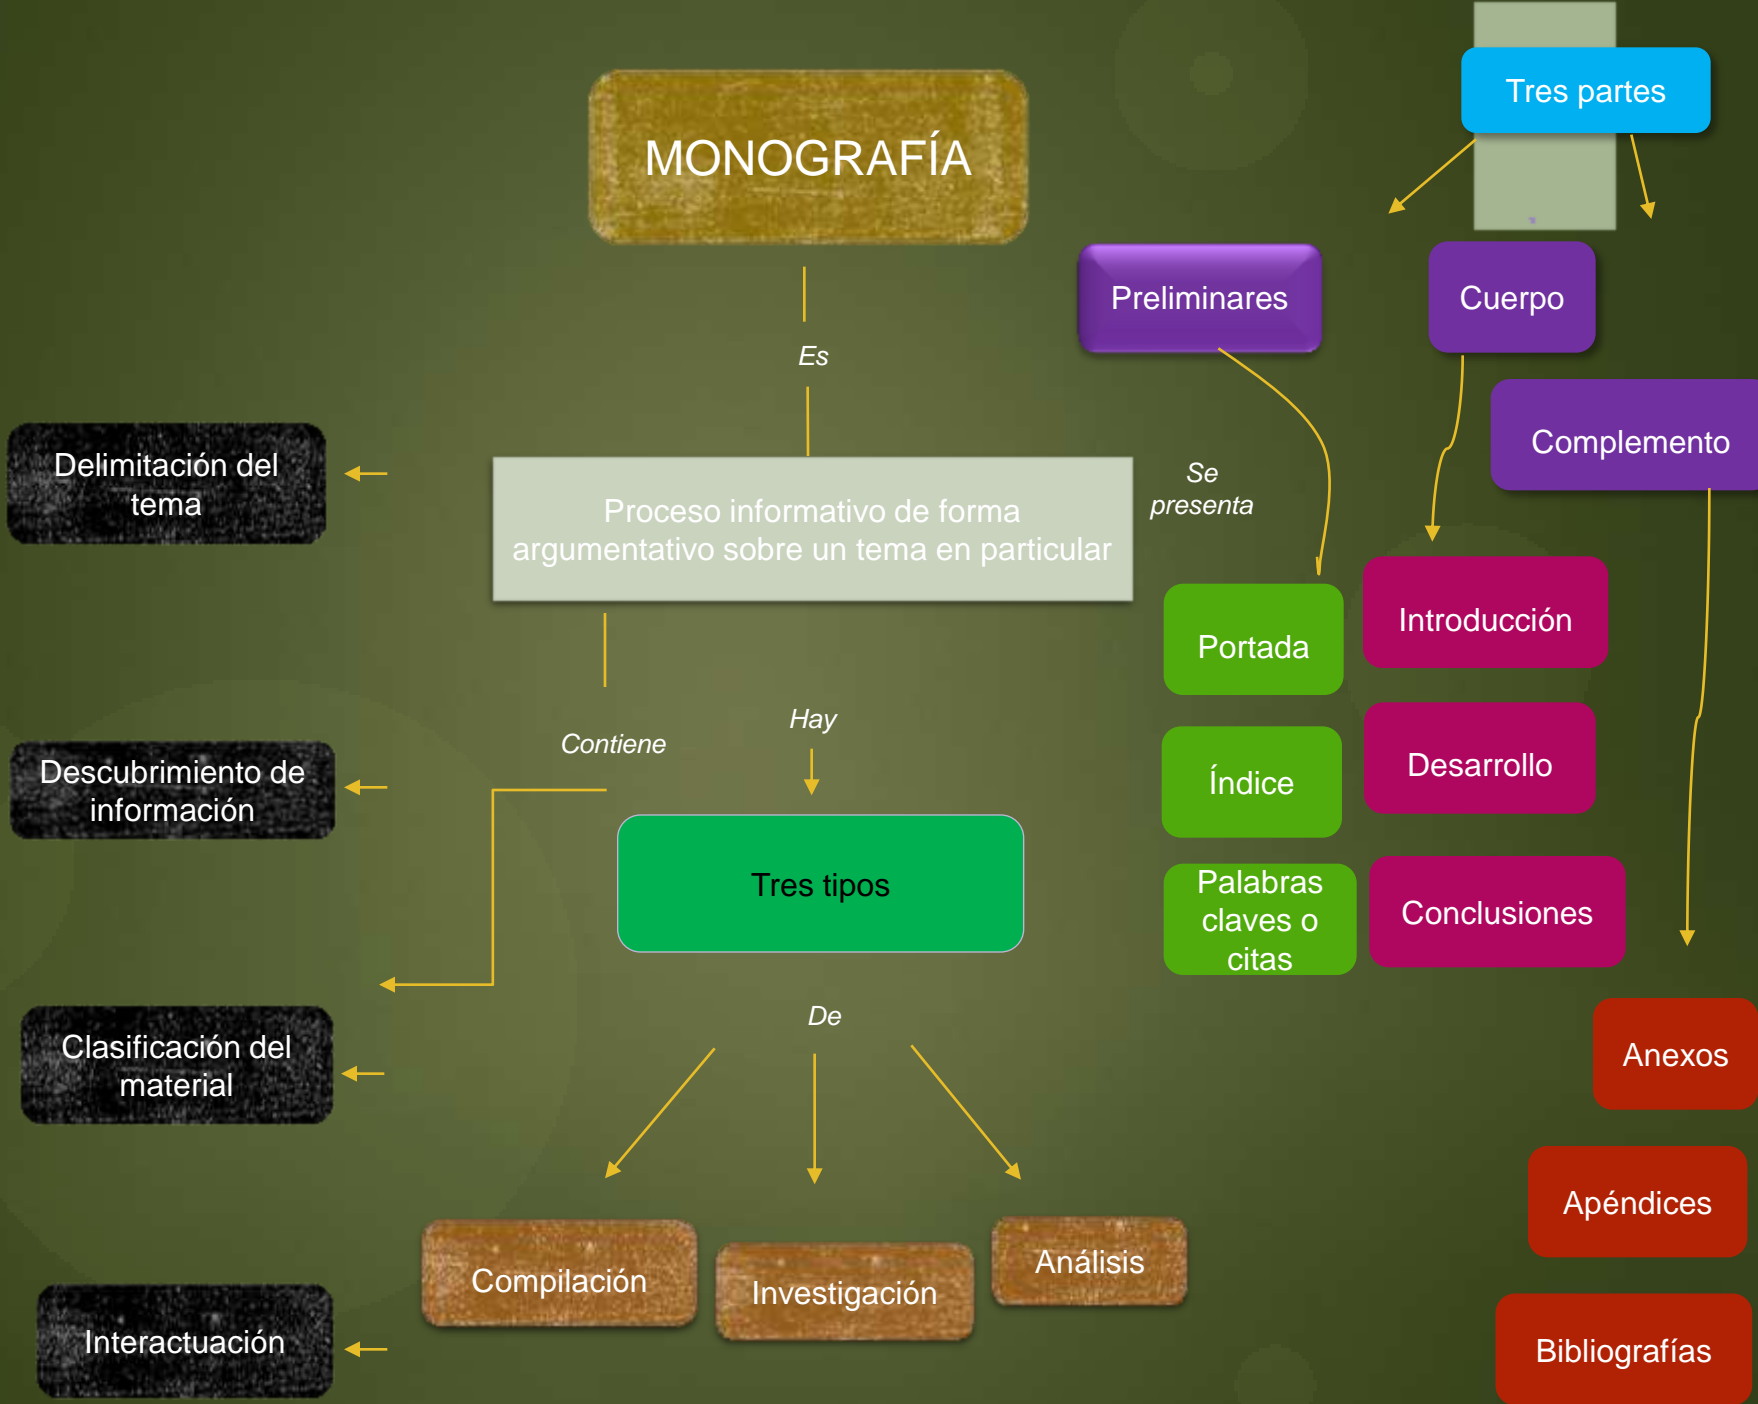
MONOGRAFÍA

Es

Proceso informativo de forma argumentativo sobre un tema en particular

Contiene

Hay

Tres tipos

De

Compilación

Investigación

Análisis

Delimitación del tema

Descubrimiento de información

Clasificación del material

Interactuación

Tres partes

Preliminares

Cuerpo

Complemento

Se presenta

Portada

Índice

Palabras claves o citas

Introducción

Desarrollo

Conclusiones

Anexos

Apéndices

Bibliografías